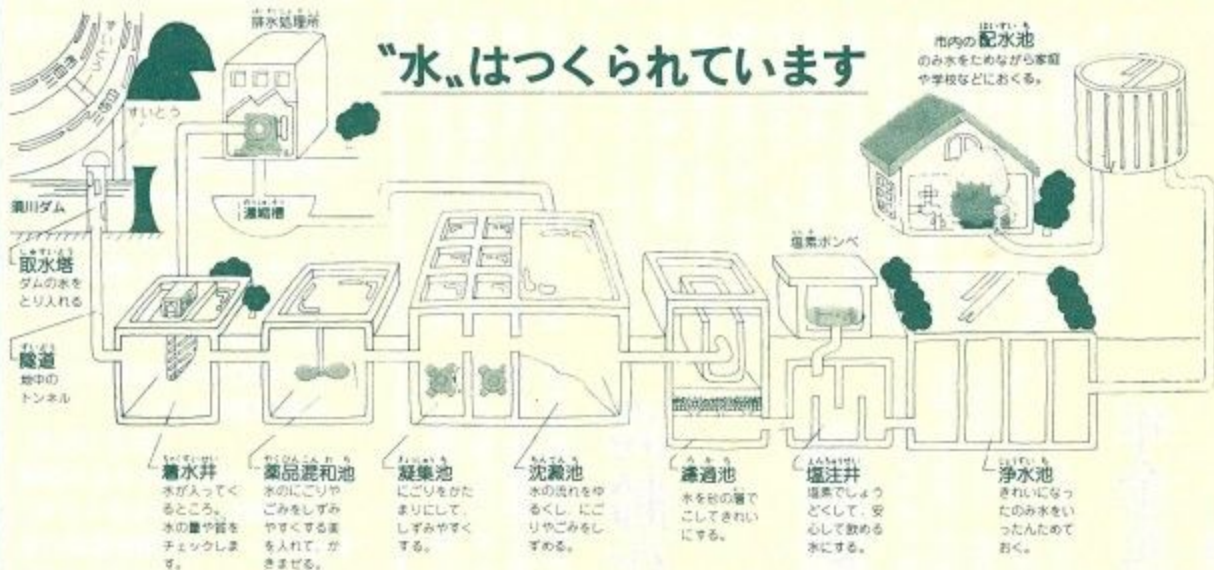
"水"はつくられています

排水処理所

すいとう

濃縮槽

市内の配水池
のみ水をためながら家庭や学校などにおくる。

須川ダム

取水塔
ダムの水をとり入れる

隧道
地中のトンネル

塩素ボンベ

着水井
水が入ってくるところ。水の量や質をチェックします。

薬品混和池
水のにごりやごみをしずみやすくする薬を入れて、かきまぜる。

凝集池
にごりをかたまりにして、しずみやすくする。

沈澱池
水の流れをゆるくし、にごりやごみをしずめる。

濾過池
水を砂の層でこしてきれいにする。

塩注井
塩素でしょうどくして、安心して飲める水にする。

浄水池
きれいになったのみ水をいったんためておく。